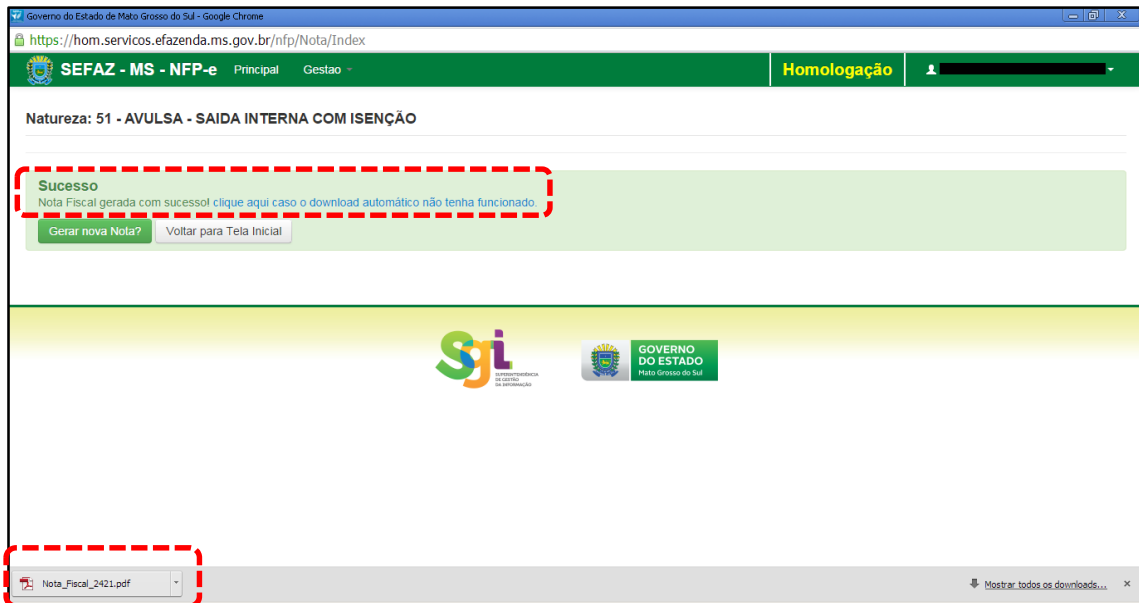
Governo do Estado de Mato Grosso do Sul - Google Chrome

https://hom.servicos.efazenda.ms.gov.br/nfp/Nota/Index

SEFAZ - MS - NFP-e Principal Gestao

Homologação

Natureza: 51 - AVULSA - SAIDA INTERNA COM ISENÇÃO

Sucesso
Nota Fiscal gerada com sucesso! clique aqui caso o download automático não tenha funcionado.

Gerar nova Nota? Voltar para Tela Inicial

sgi SUPERINTENDÊNCIA DE GESTÃO DA INFORMAÇÃO

GOVERNO DO ESTADO Mato Grosso do Sul

Nota_Fiscal_2421.pdf

Mostrar todos os downloads...

×